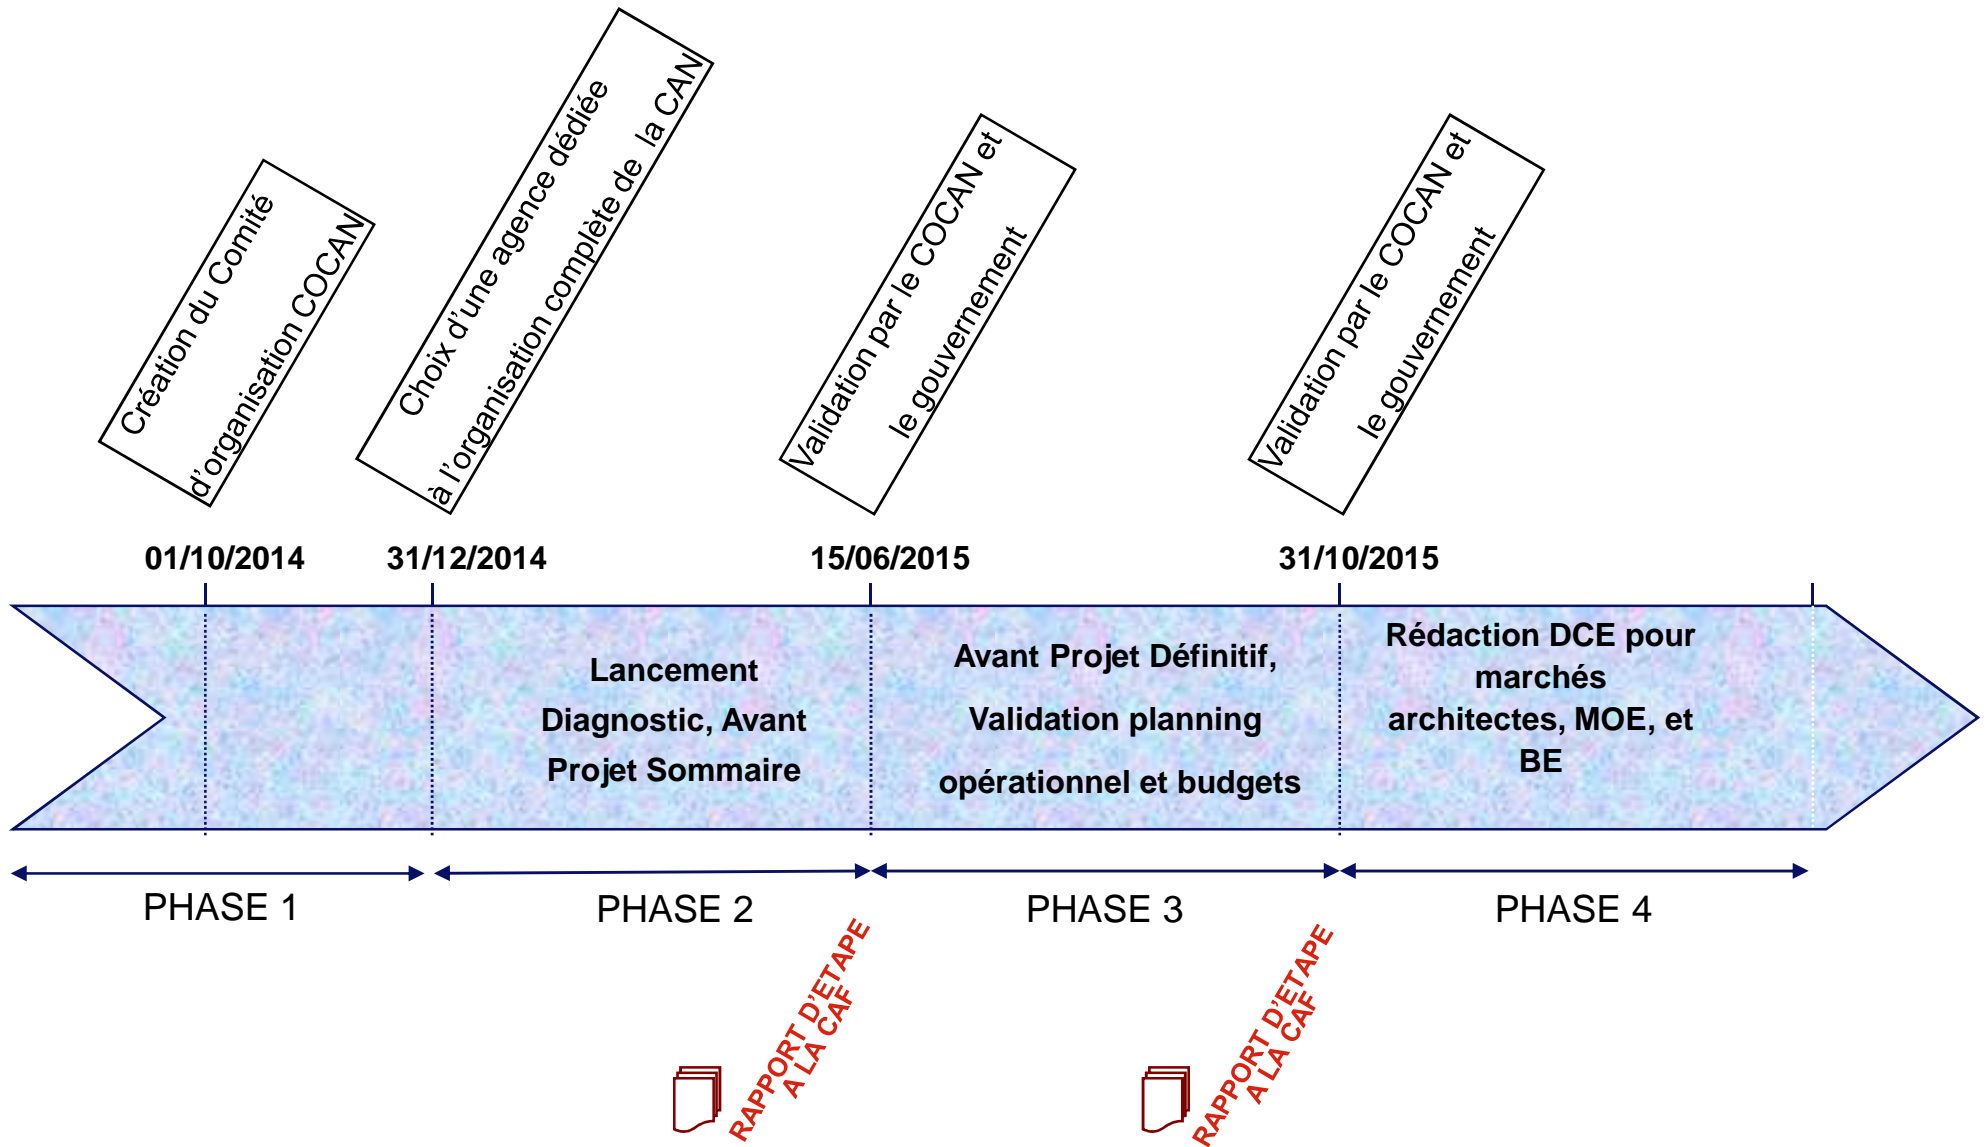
Création du Comité d'organisation COCAN

Choix d'une agence dédiée à l'organisation complète de la CAN

Validation par le COCAN et le gouvernement

Validation par le COCAN et le gouvernement

01/10/2014

31/12/2014

15/06/2015

31/10/2015

Lancement Diagnostic, Avant Projet Sommaire

Avant Projet Définitif, Validation planning opérationnel et budgets

Rédaction DCE pour marchés architectes, MOE, et BE

PHASE 1

PHASE 2

PHASE 3

PHASE 4

RAPPORT D'ETAPE A LA CAF

RAPPORT D'ETAPE A LA CAF